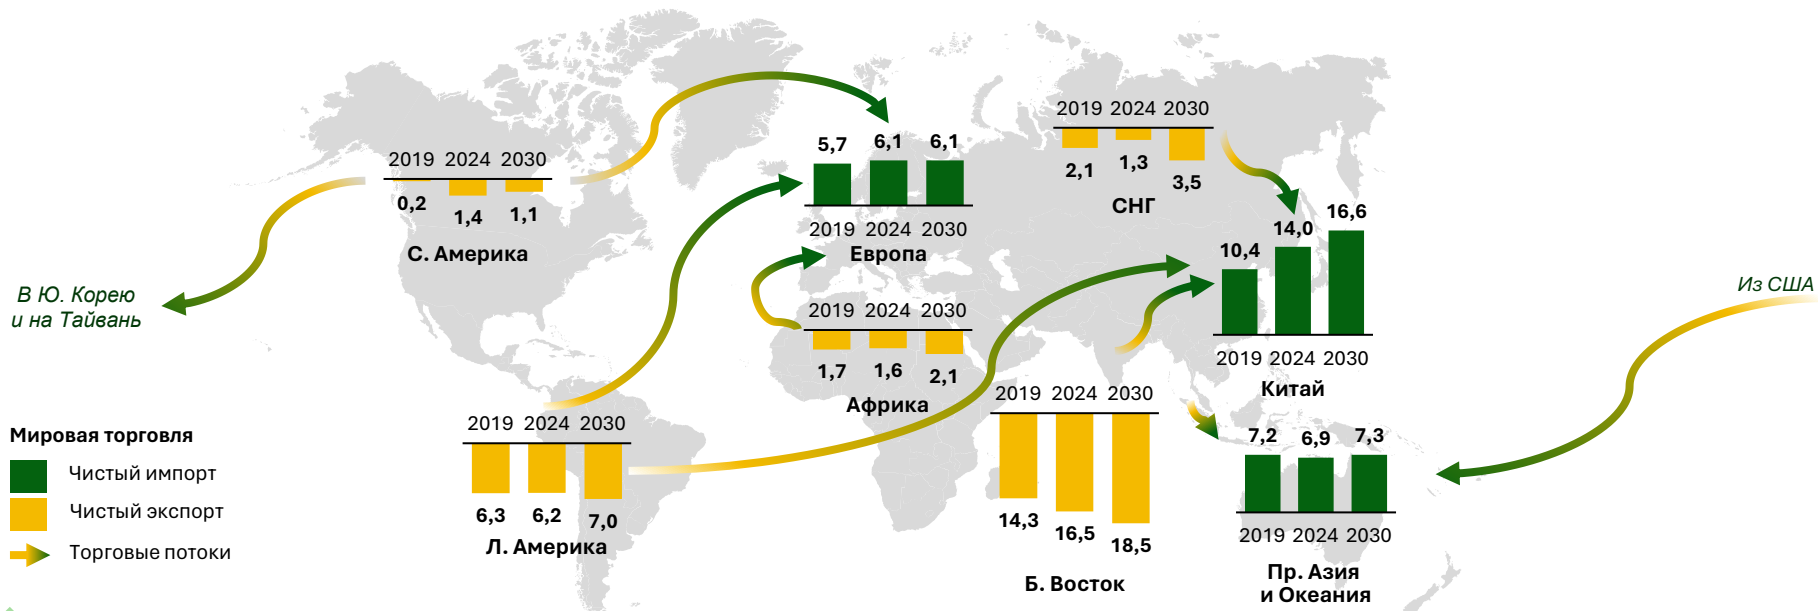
2019 2024 2030
0,2 1,4 1,1
С. Америка

В Ю. Корею и на Тайвань

5,7 6,1 6,1
2019 2024 2030
Европа

2019 2024 2030
2,1 1,3 3,5
СНГ

2019 2024 2030
1,7 1,6 2,1
Африка

10,4 14,0 16,6
2019 2024 2030
Китай

Из США

Мировая торговля
Чистый импорт
Чистый экспорт
Торговые потоки

2019 2024 2030
6,3 6,2 7,0
Л. Америка

2019 2024 2030
14,3 16,5 18,5
Б. Восток

7,2 6,9 7,3
2019 2024 2030
Пр. Азия и Океания